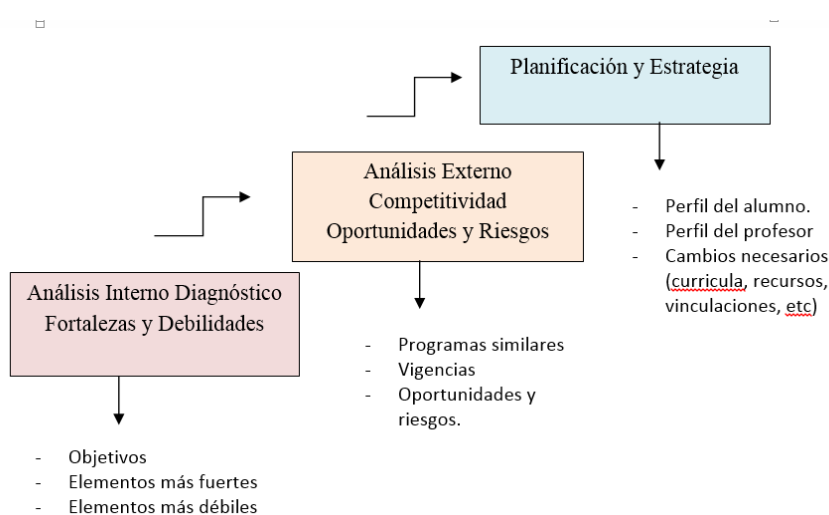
Planificación y Estrategia

- Perfil del alumno.
- Perfil del profesor
- Cambios necesarios (curricula, recursos, vinculaciones, etc)

Análisis Externo Competitividad Oportunidades y Riesgos

- Programas similares
- Vigencias
- Oportunidades y riesgos.

Análisis Interno Diagnóstico Fortalezas y Debilidades

- Objetivos
- Elementos más fuertes
- Elementos más débiles